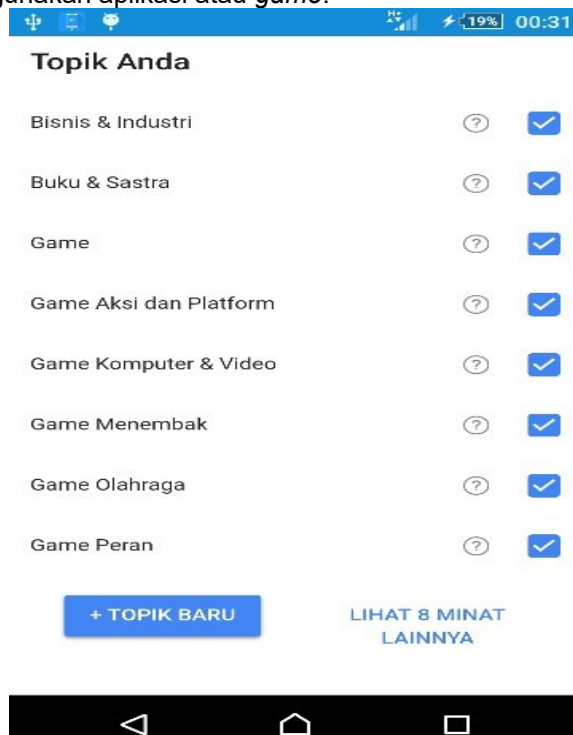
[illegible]gunakan aplikasi atau game.

H+ 19% 00:31

Topik Anda

Bisnis & Industri

Buku & Sastra

Game

Game Aksi dan Platform

Game Komputer & Video

Game Menembak

Game Olahraga

Game Peran

+ TOPIK BARU

LIHAT 8 MINAT LAINNYA